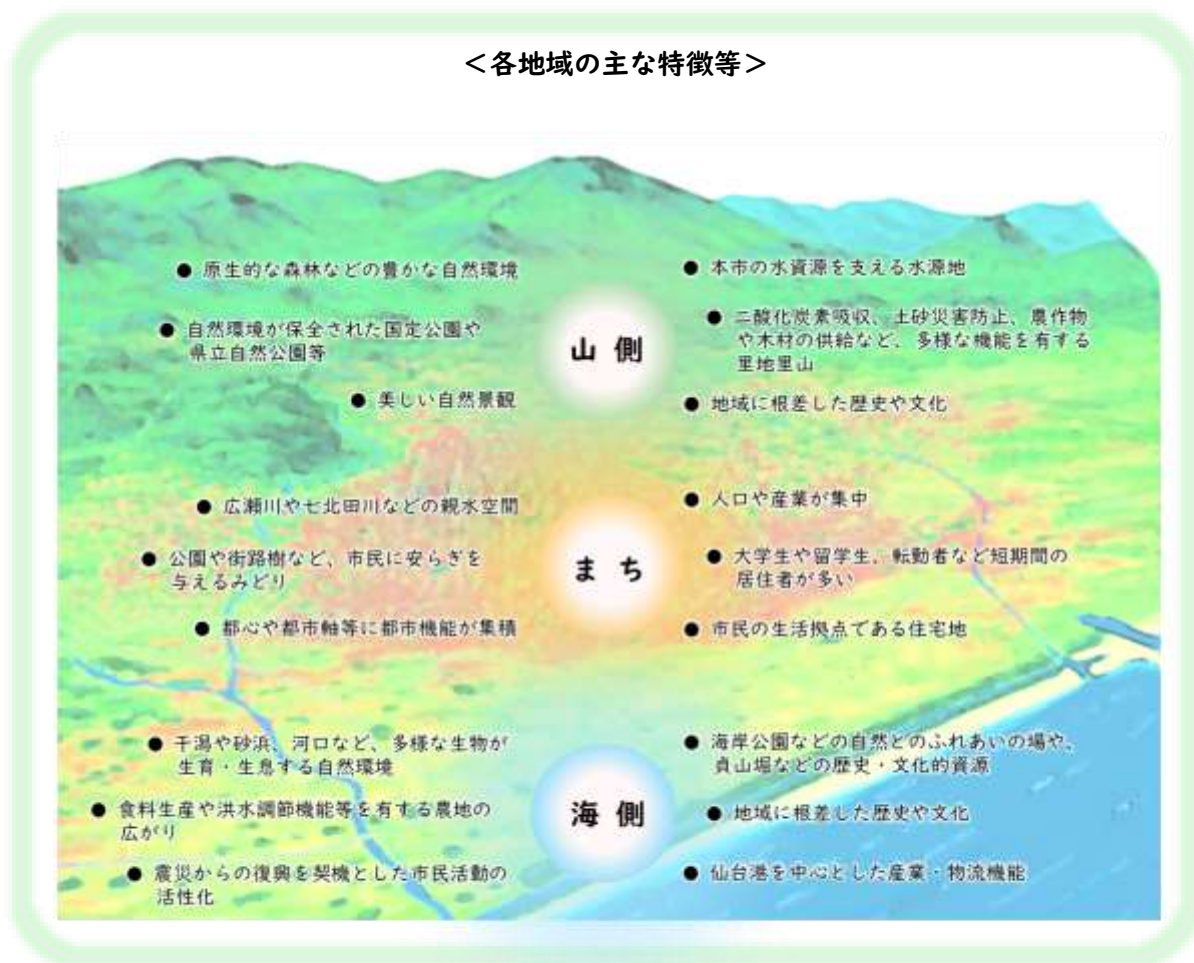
＜各地域の主な特徴等＞

● 原生的な森林などの豊かな自然環境

● 自然環境が保全された国定公園や県立自然公園等

● 美しい自然景観

山 側

● 本市の水資源を支える水源地

● 二酸化炭素吸収、土砂災害防止、農作物や木材の供給など、多様な機能を有する里地里山

● 地域に根差した歴史や文化

● 広瀬川や七北田川などの親水空間

● 公園や街路樹など、市民に安らぎを与えるみどり

● 都心や都市軸等に都市機能が集積

ま ち

● 人口や産業が集中

● 大学生や留学生、転勤者など短期間の居住者が多い

● 市民の生活拠点である住宅地

● 干潟や砂浜、河口など、多様な生物が生育・生息する自然環境

● 食料生産や洪水調節機能等を有する農地の広がり

● 震災からの復興を契機とした市民活動の活性化

海 側

● 海岸公園などの自然とのふれあいの場や、貞山堀などの歴史・文化的資源

● 地域に根差した歴史や文化

● 仙台港を中心とした産業・物流機能